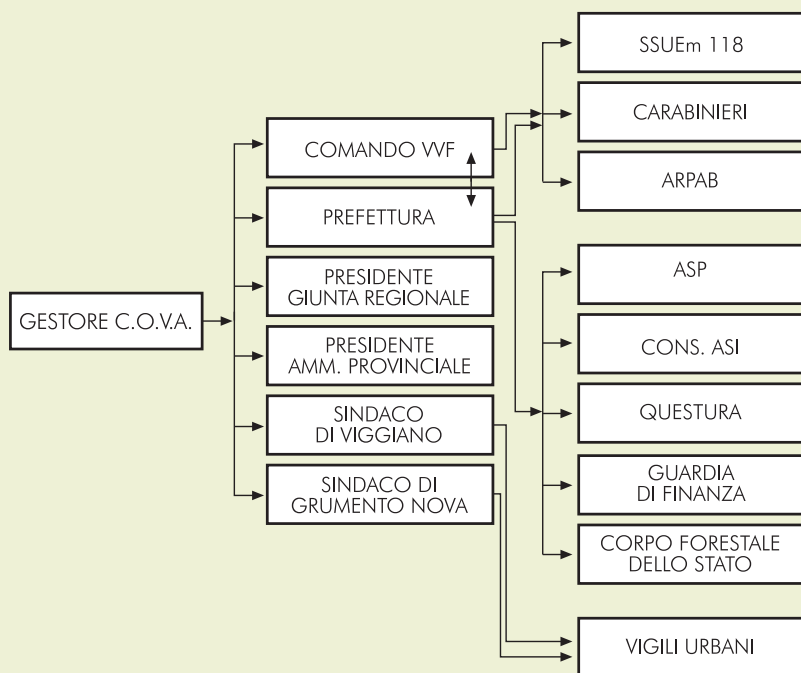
GESTORE C.O.V.A.

COMANDO VVF

PREFETTURA

PRESIDENTE
GIUNTA REGIONALE

PRESIDENTE
AMM. PROVINCIALE

SINDACO
DI VIGGIANO

SINDACO DI
GRUMENTO NOVA

SSUEm 118

CARABINIERI

ARPAB

ASP

CONS. ASI

QUESTURA

GUARDIA
DI FINANZA

CORPO FORESTALE
DELLO STATO

VIGILI URBANI